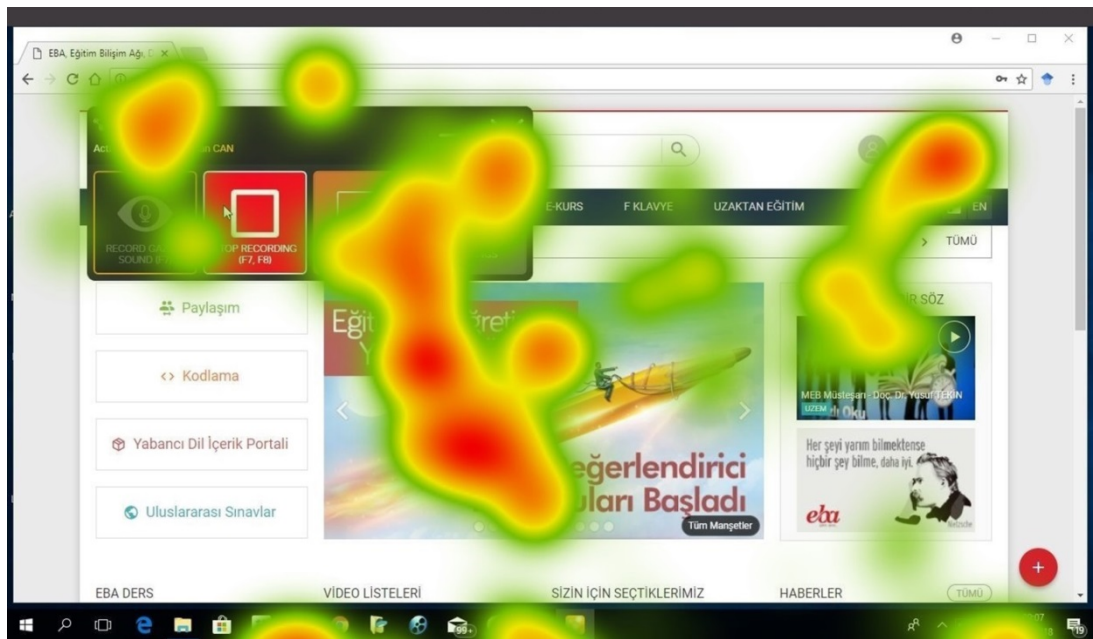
EBA, Eğitim Bilişim Ağı, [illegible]

Act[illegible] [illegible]n CAN

RECORD GA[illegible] SOUND (F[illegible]

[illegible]OP RECORDING (F7, F8)

E-KURS F KLAVYE UZAKTAN EĞİTİM EN

TÜMÜ

Paylaşım

<> Kodlama

Yabancı Dil İçerik Portali

Uluslararası Sınavlar

Eğit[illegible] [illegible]ret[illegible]

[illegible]eğerlendirici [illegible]uları Başladı

Tüm Manşetler

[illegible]R SÖZ

MEB Müsteşarı Doç. Dr. Yusuf TEKİN

UZEM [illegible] Oku

Her şeyi yarım bilmektense hiçbir şey bilme, daha iyi.

eba

Nietzsche

EBA DERS VİDEO LİSTELERİ SİZİN İÇİN SEÇTİKLERİMİZ HABERLER TÜMÜ

99+

19